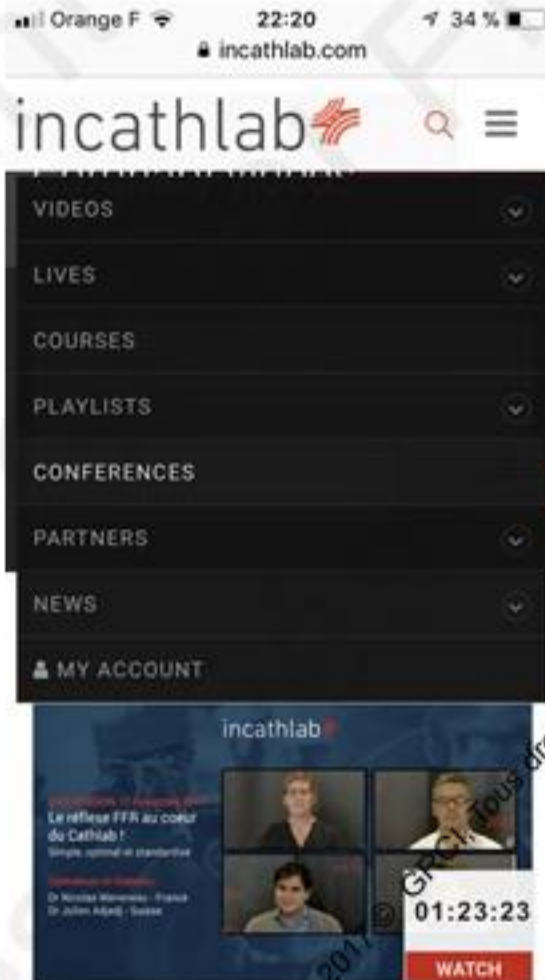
Orange F 22:20 34 %
incathlab.com

incathlab

VIDEOS

LIVES

COURSES

PLAYLISTS

CONFERENCES

PARTNERS

NEWS

MY ACCOUNT

incathlab

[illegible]
Le réflexe FFR au coeur du Cathlab !
Simple, optimal et standardisé

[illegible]
Dr Nicolas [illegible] - France
Dr Julien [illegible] - Suisse

01:23:23

WATCH

2017 © GRCI tous dr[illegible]